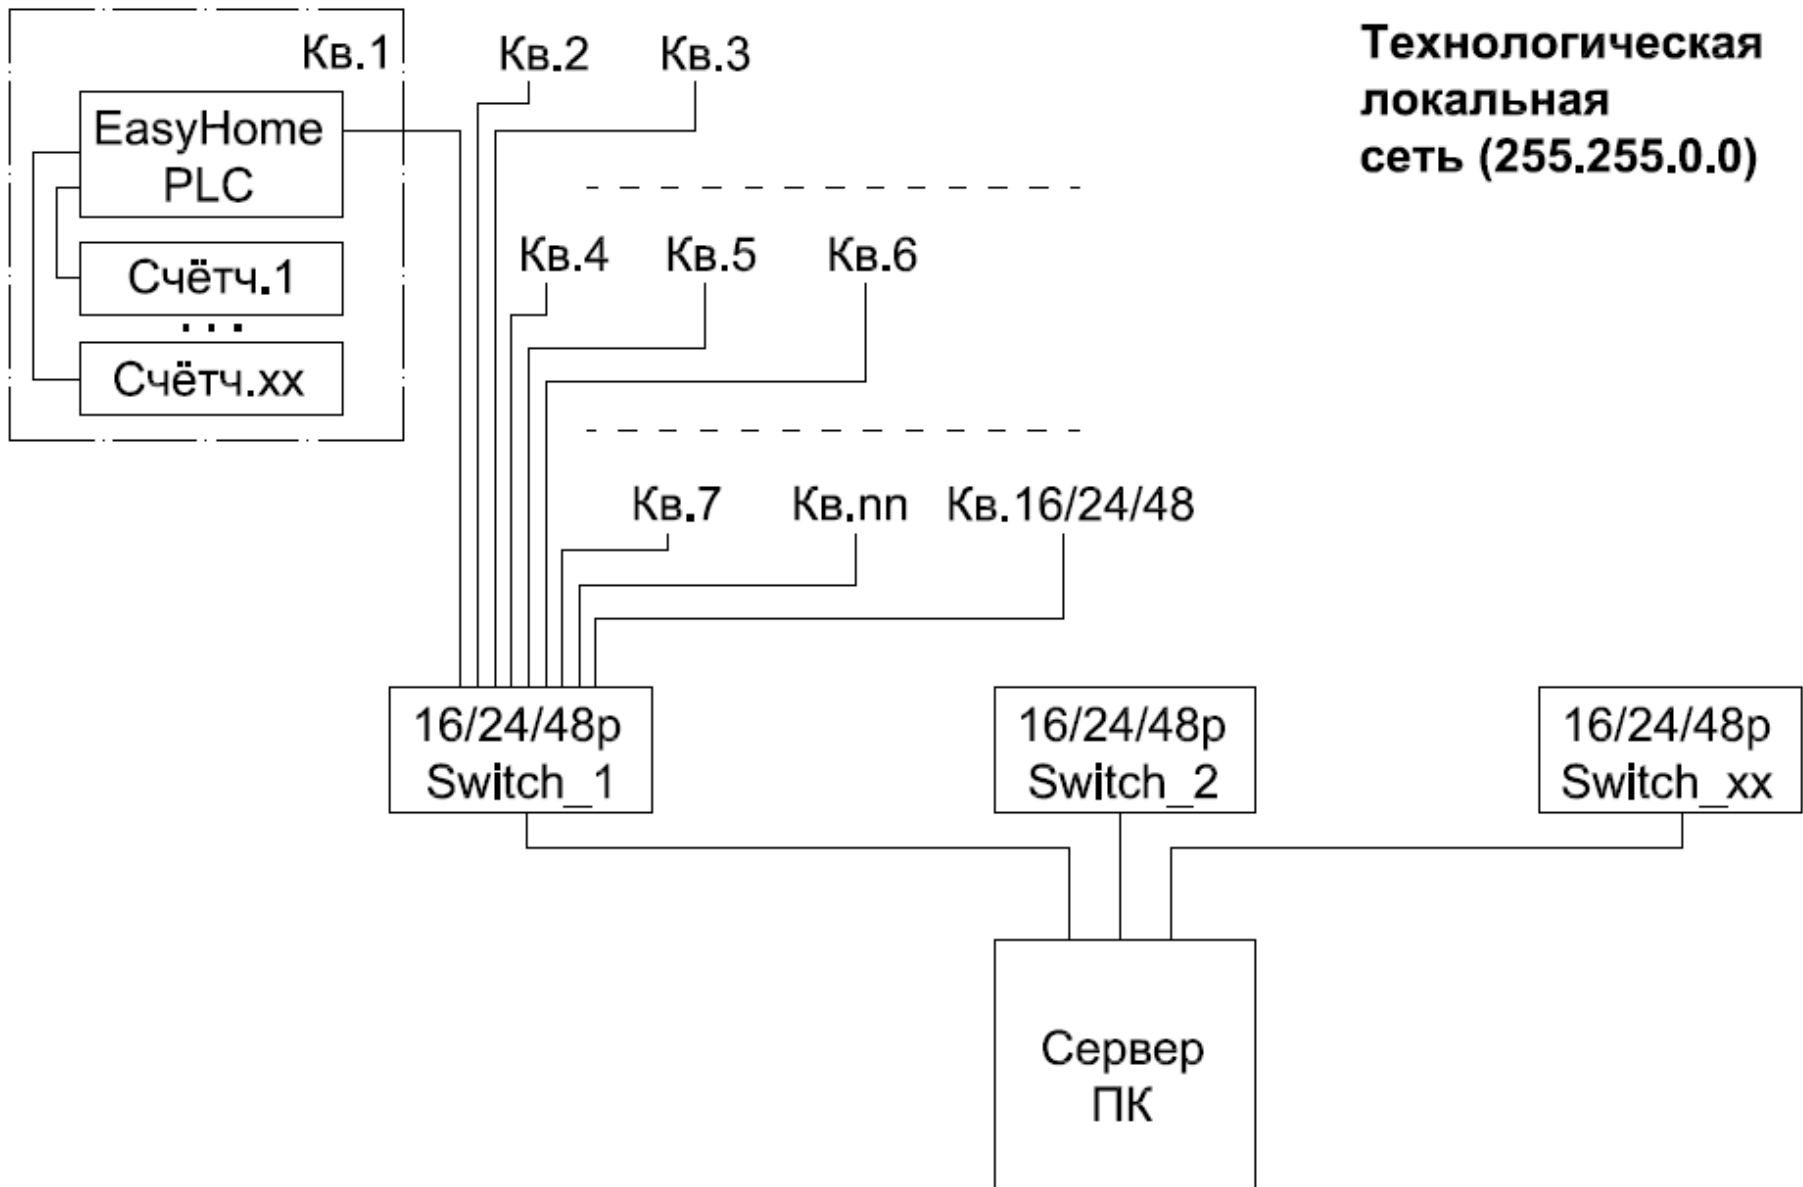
Кв.1

EasyHome PLC

Счётч.1

...

Счётч.xx

Кв.2 Кв.3

Технологическая локальная сеть (255.255.0.0)

Кв.4 Кв.5 Кв.6

Кв.7 Кв.nn Кв.16/24/48

16/24/48p Switch_1

16/24/48p Switch_2

16/24/48p Switch_xx

Сервер ПК